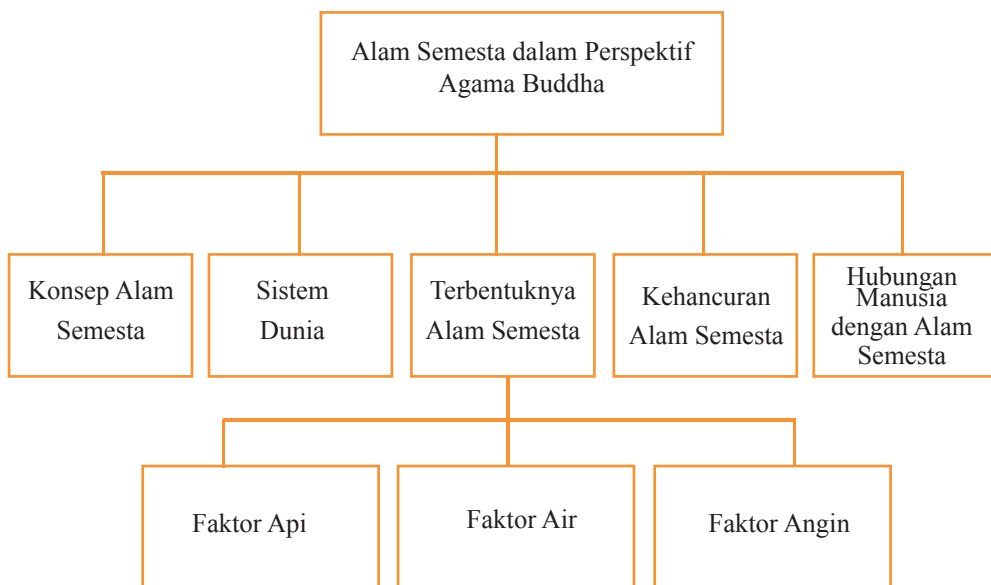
Alam Semesta dalam Perspektif Agama Buddha

Konsep Alam Semesta

Sistem Dunia

Terbentuknya Alam Semesta

Kehancuran Alam Semesta

Hubungan Manusia dengan Alam Semesta

Faktor Api

Faktor Air

Faktor Angin